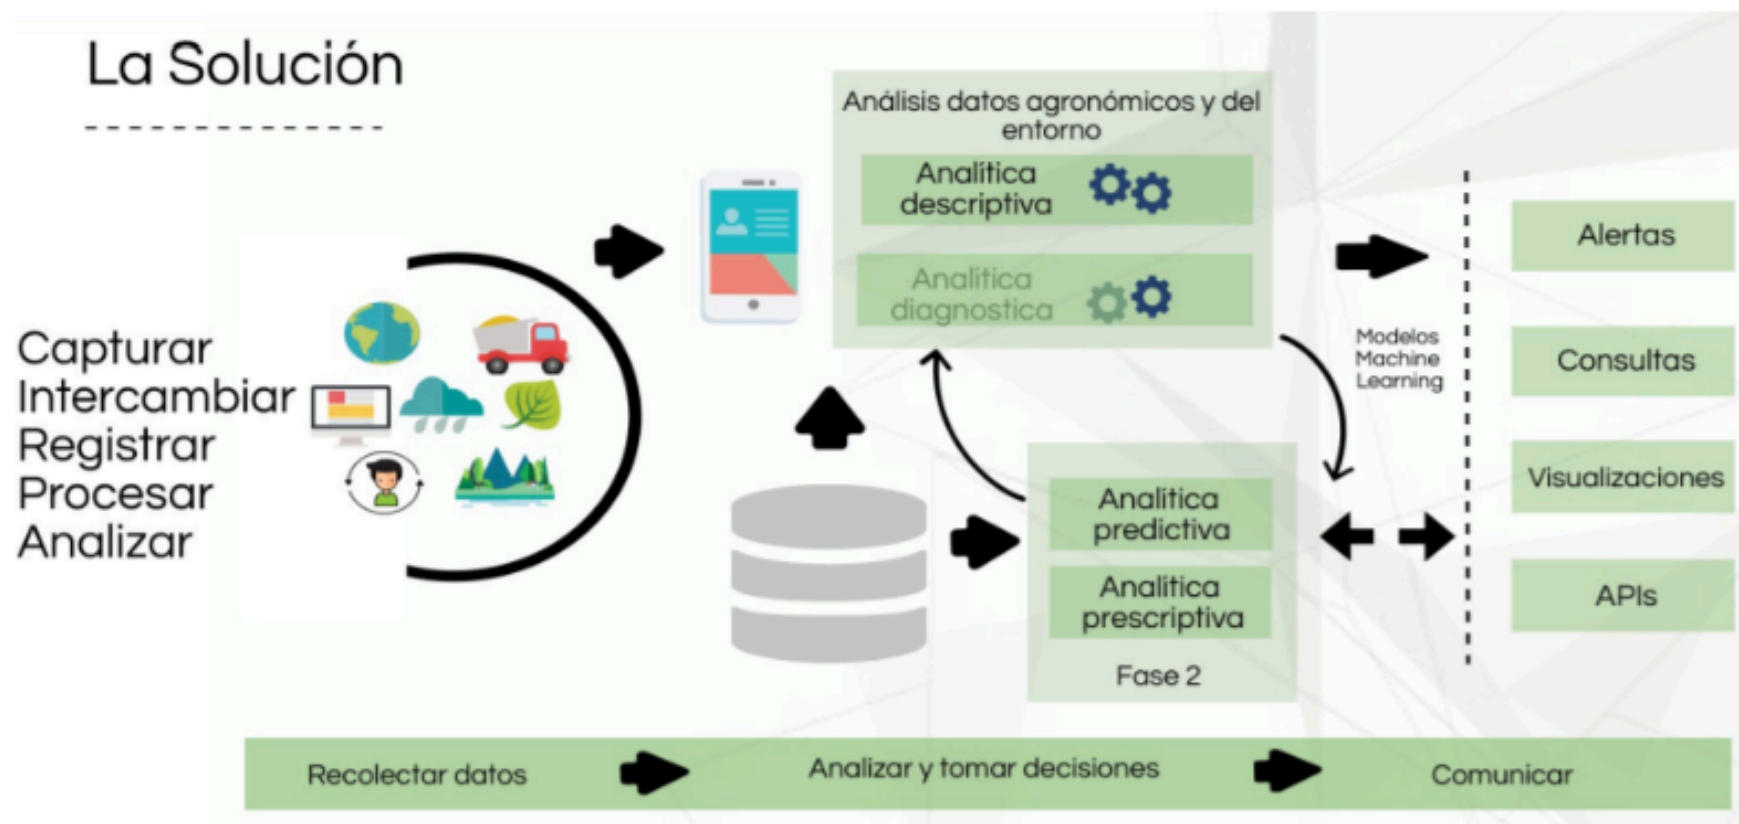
La Solución

Capturar
Intercambiar
Registrar
Procesar
Analizar

Análisis datos agronómicos y del entorno

Analítica descriptiva

Analítica diagnostica

Modelos Machine Learning

Alertas

Consultas

Visualizaciones

APIs

Analítica predictiva

Analítica prescriptiva

Fase 2

Recolectar datos

Analizar y tomar decisiones

Comunicar